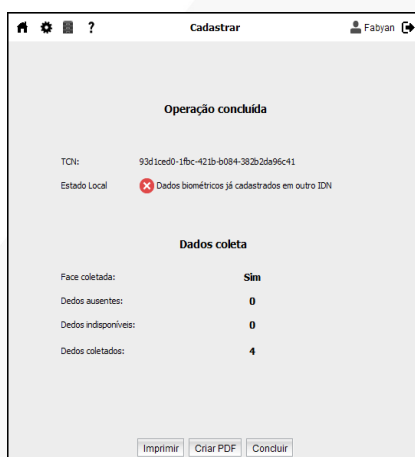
? Cadastrar Fabyan

Operação concluída

TCN: 93d1ced0-1fbc-421b-b084-382b2da96c41

Estado Local Dados biométricos já cadastrados em outro IDN

Dados coleta

Face coletada: Sim

Dedos ausentes: 0

Dedos indisponíveis: 0

Dedos coletados: 4

Imprimir Criar PDF Concluir